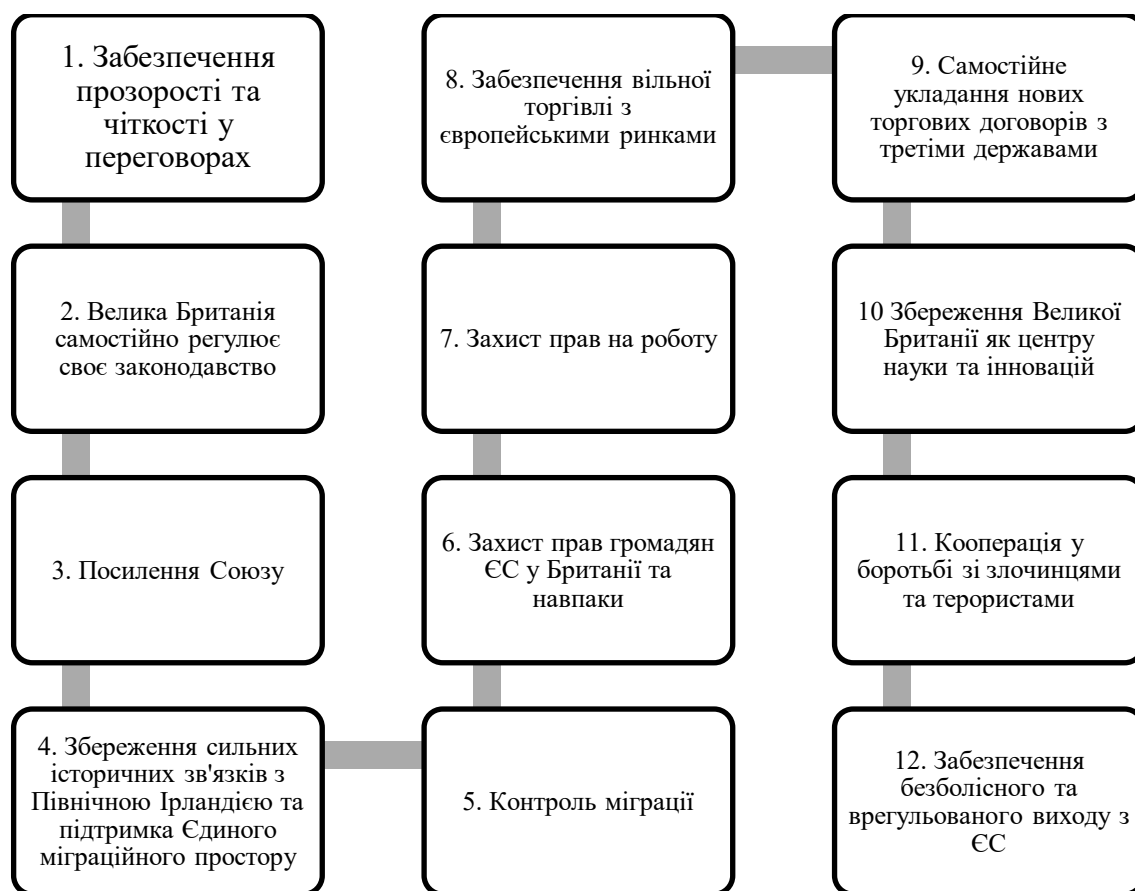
1. Забезпечення прозорості та чіткості у переговорах

2. Велика Британія самостійно регулює своє законодавство

3. Посилення Союзу

4. Збереження сильних історичних зв'язків з Північною Ірландією та підтримка Єдиного міграційного простору

5. Контроль міграції

6. Захист прав громадян ЄС у Британії та навпаки

7. Захист прав на роботу

8. Забезпечення вільної торгівлі з європейськими ринками

9. Самостійне укладання нових торгових договорів з третіми державами

10 Збереження Великої Британії як центру науки та інновацій

11. Кооперація у боротьбі зі злочинцями та терористами

12. Забезпечення безболісного та врегульованого виходу з ЄС